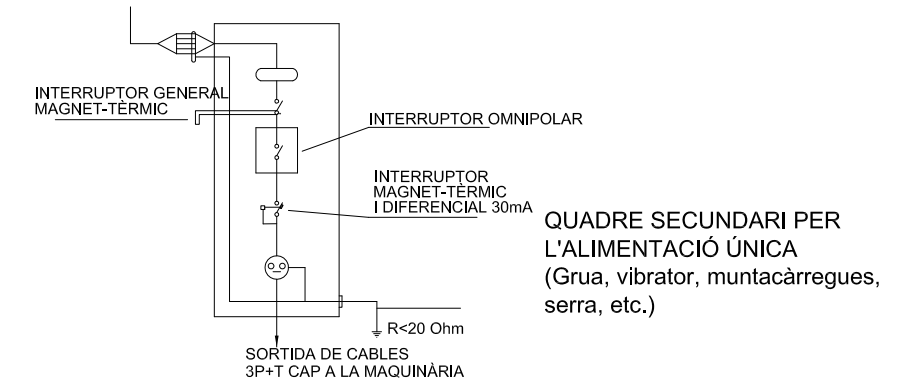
INTERRUPTOR GENERAL
MAGNET-TÈRMIC

INTERRUPTOR OMNIPOLAR

INTERRUPTOR
MAGNET-TÈRMIC
I DIFERENCIAL 30mA

QUADRE SECUNDARI PER
L'ALIMENTACIÓ ÚNICA
(Grua, vibrator, muntacàrregues,
serra, etc.)

R<20 Ohm

SORTIDA DE CABLES
3P+T CAP A LA MAQUINÀRIA